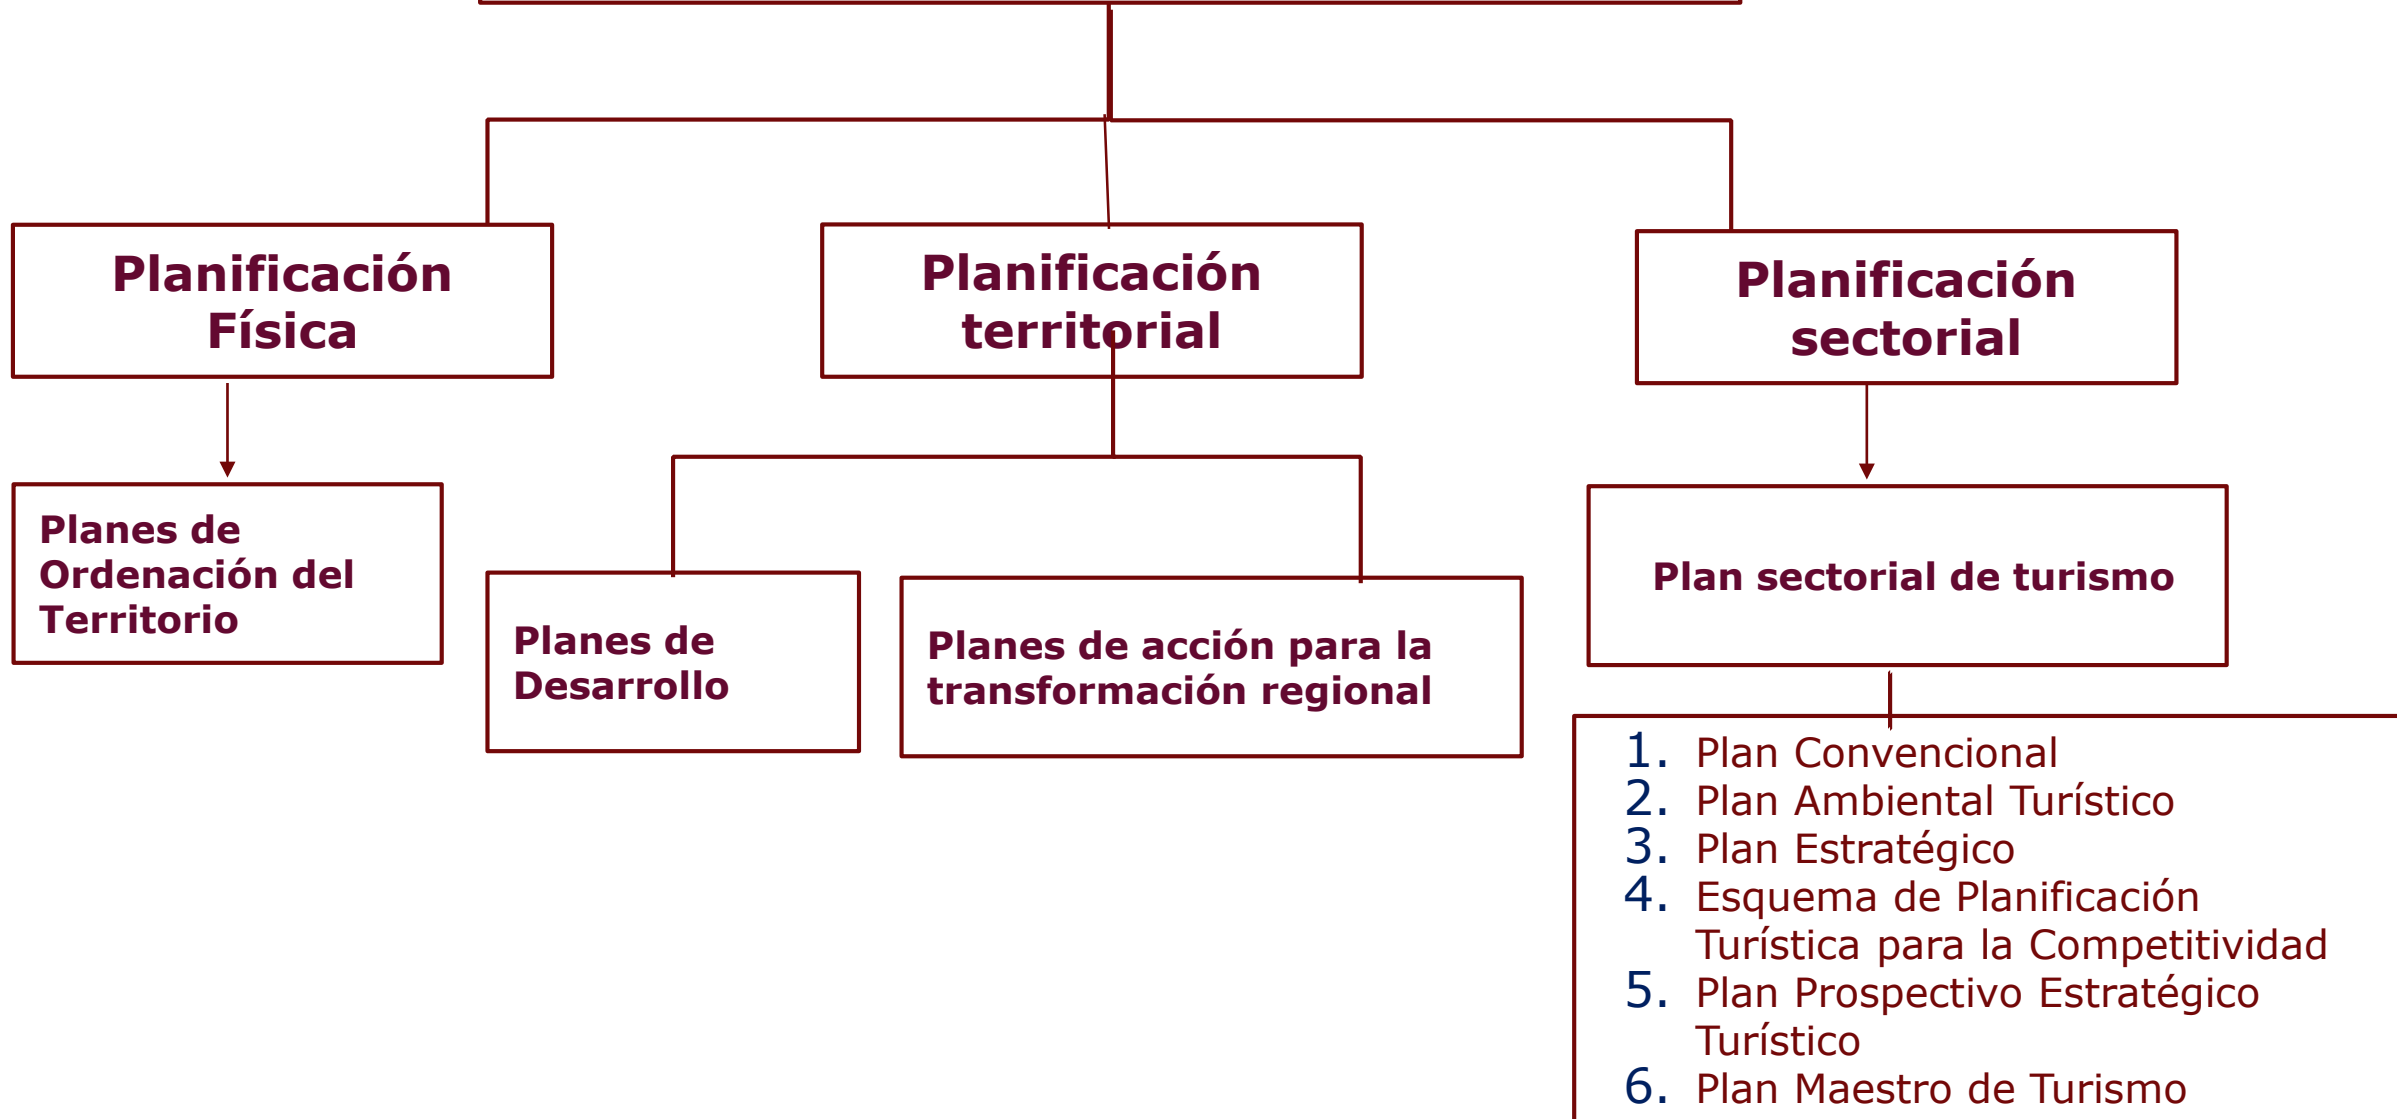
Planificación Física

Planificación territorial

Planificación sectorial

Planes de Ordenación del Territorio

Planes de Desarrollo

Planes de acción para la transformación regional

Plan sectorial de turismo

1. Plan Convencional
2. Plan Ambiental Turístico
3. Plan Estratégico
4. Esquema de Planificación Turística para la Competitividad
5. Plan Prospectivo Estratégico Turístico
6. Plan Maestro de Turismo